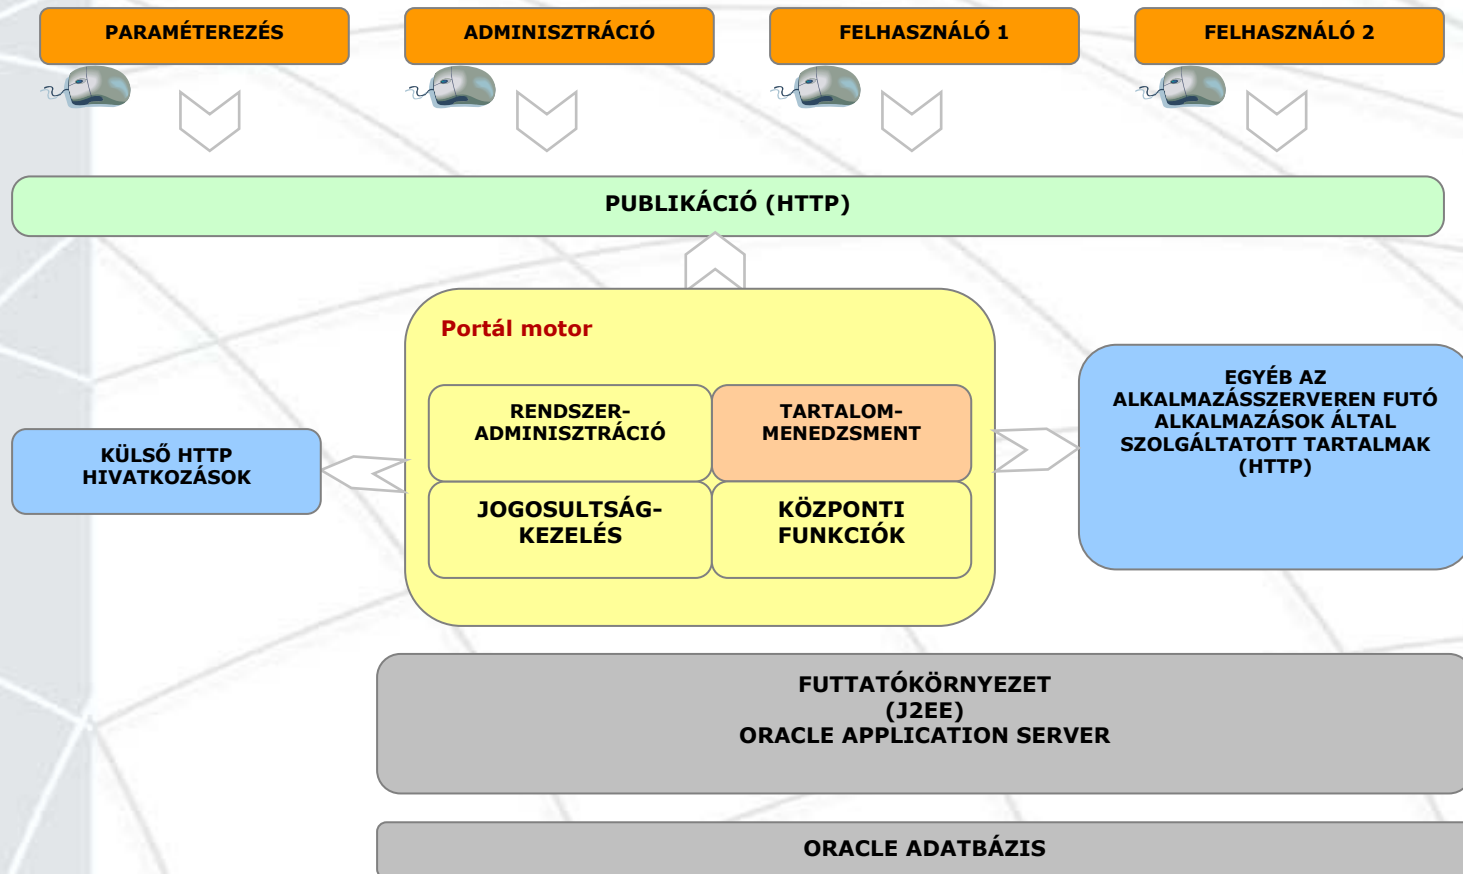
PARAMÉTEREZÉS

ADMINISZTRÁCIÓ

FELHASZNÁLÓ 1

FELHASZNÁLÓ 2

PUBLIKÁCIÓ (HTTP)

Portál motor

RENDSZER-ADMINISZTRÁCIÓ

TARTALOM-MENEDZSMENT

JOGOSULTSÁG-KEZELÉS

KÖZPONTI FUNKCIÓK

KÜLSŐ HTTP HIVATKOZÁSOK

EGYÉB AZ ALKALMAZÁSSZERVEREN FUTÓ ALKALMAZÁSOK ÁLTAL SZOLGÁLTATOTT TARTALMAK (HTTP)

FUTTATÓKÖRNYEZET (J2EE) ORACLE APPLICATION SERVER

ORACLE ADATBÁZIS